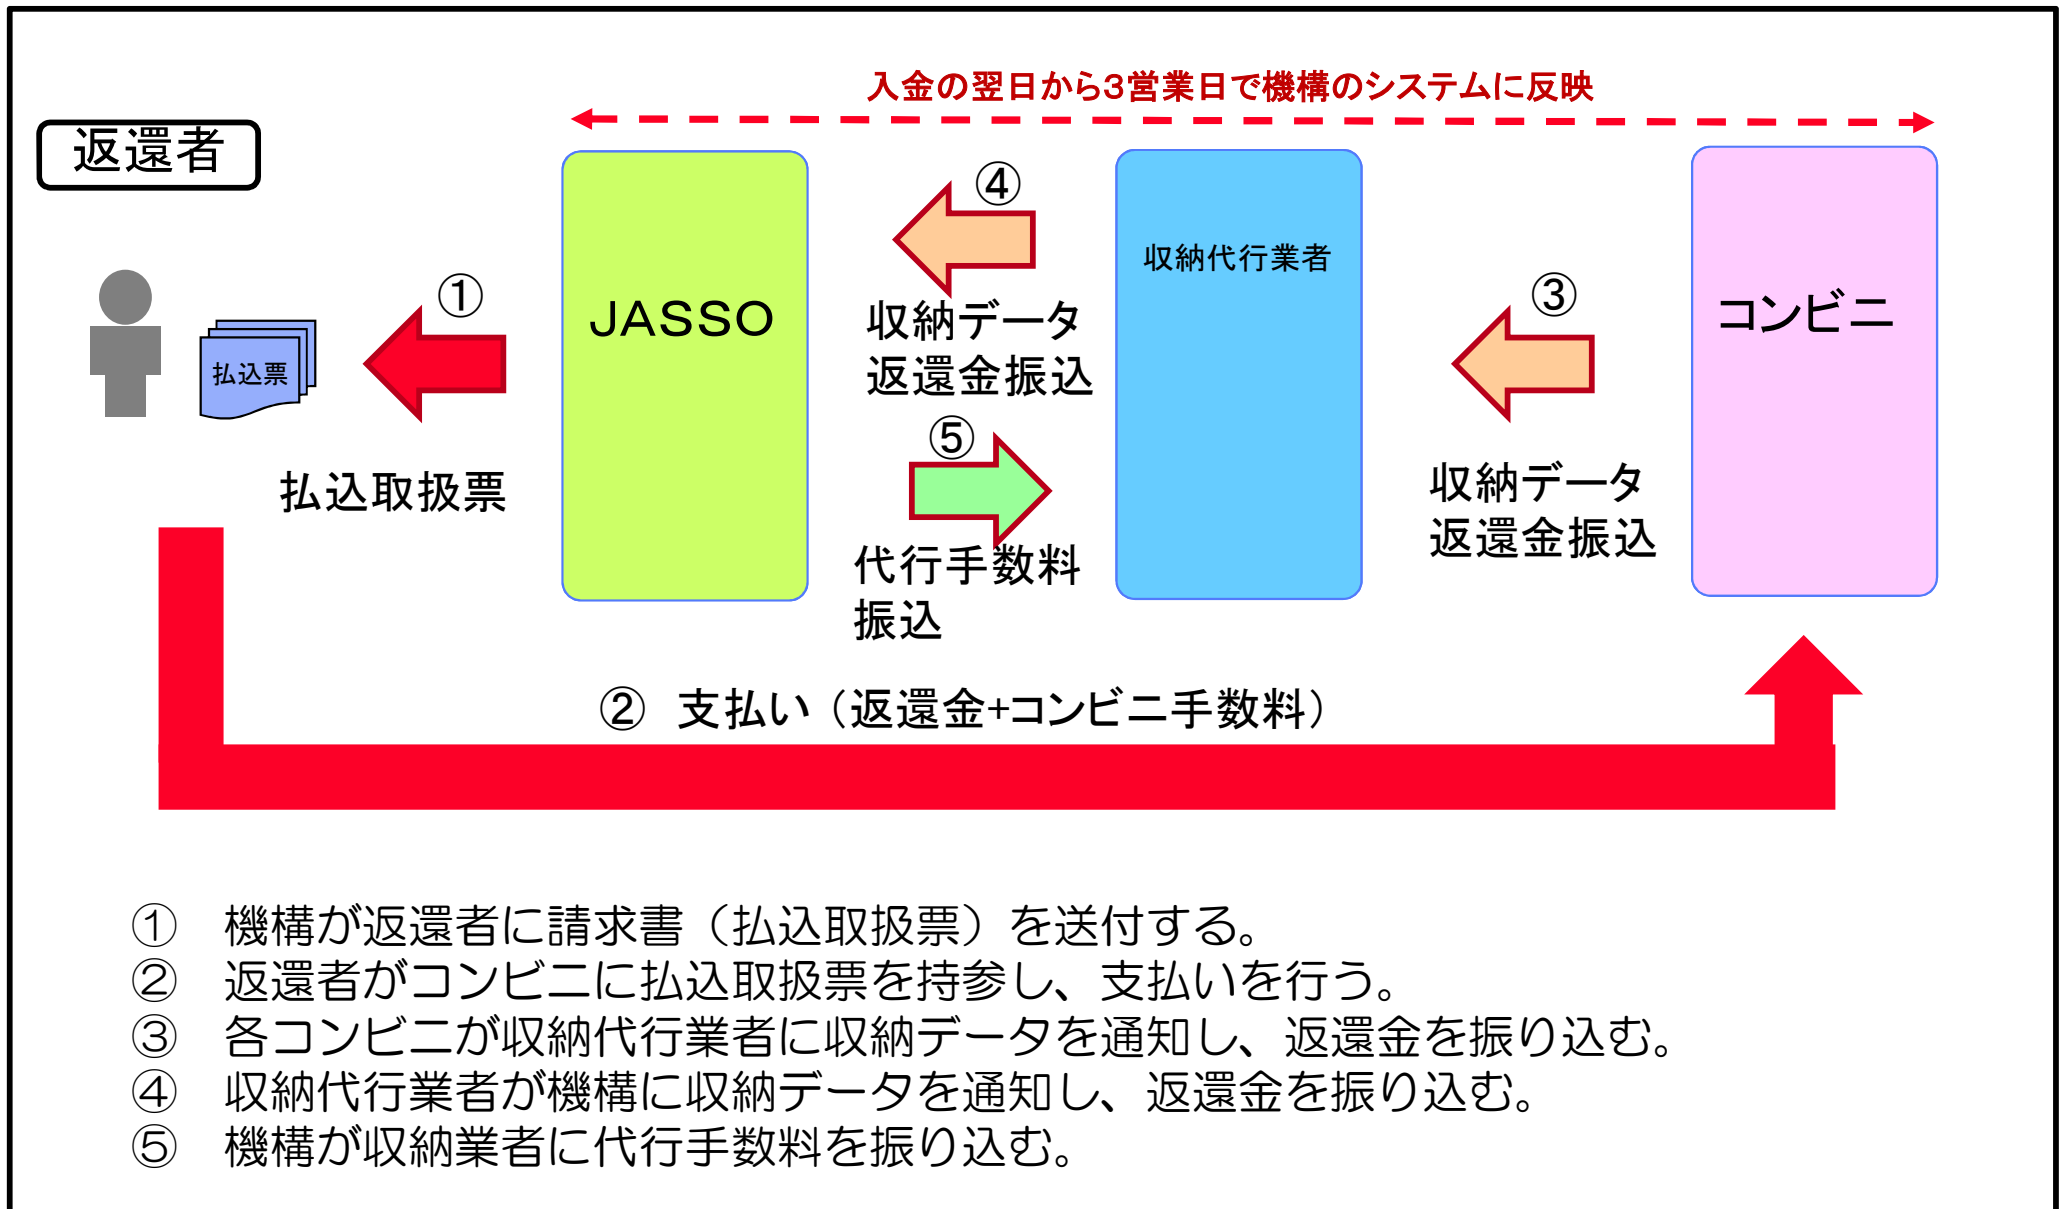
入金の翌日から3営業日で機構のシステムに反映

返還者

払込票

①

払込取扱票

JASSO

④

収納データ
返還金振込

⑤

代行手数料
振込

収納代行業者

③

収納データ
返還金振込

コンビニ

② 支払い（返還金+コンビニ手数料）

① 機構が返還者に請求書（払込取扱票）を送付する。
② 返還者がコンビニに払込取扱票を持参し、支払いを行う。
③ 各コンビニが収納代行業者に収納データを通知し、返還金を振り込む。
④ 収納代行業者が機構に収納データを通知し、返還金を振り込む。
⑤ 機構が収納業者に代行手数料を振り込む。